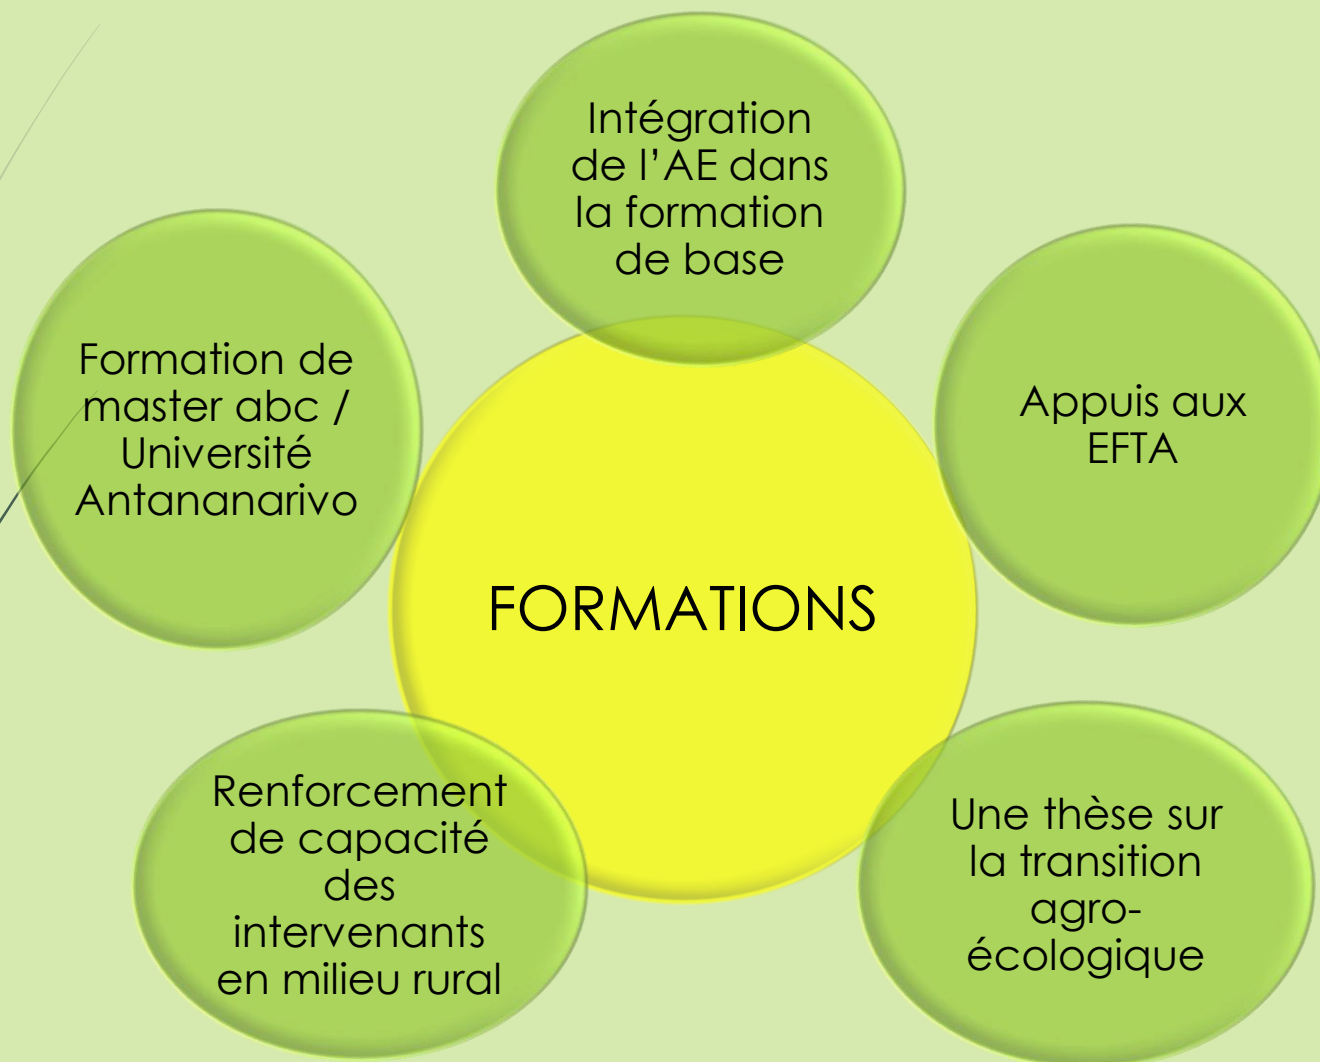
Intégration de l’AE dans la formation de base

Formation de master abc / Université Antananarivo

Appuis aux EFTA

FORMATIONS

Renforcement de capacité des intervenants en milieu rural

Une thèse sur la transition agro-écologique